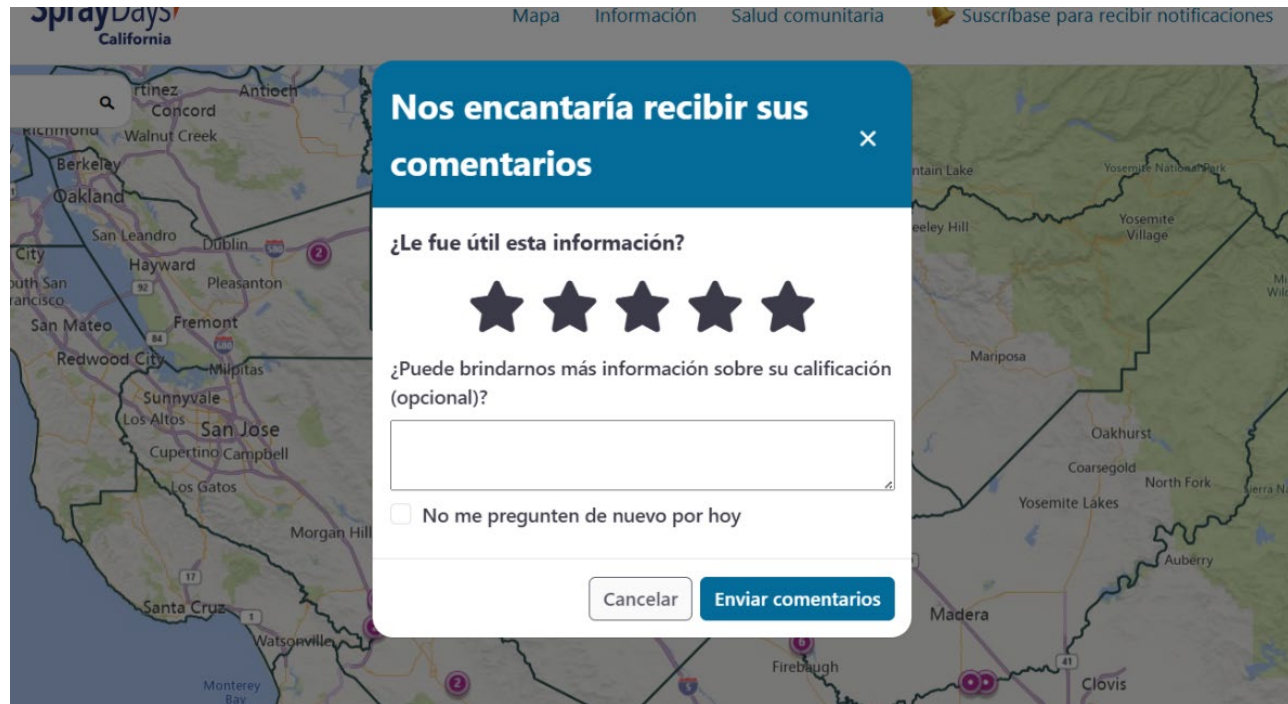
SprayDays California

Mapa Información Salud comunitaria Suscríbase para recibir notificaciones

Nos encantaría recibir sus comentarios

×

¿Le fue útil esta información?

¿Puede brindarnos más información sobre su calificación (opcional)?

No me pregunten de nuevo por hoy

Cancelar Enviar comentarios

Martinez Antioch Concord Richmond Walnut Creek Berkeley Oakland San Leandro Dublin Daly City Hayward South San Francisco Pleasanton San Mateo Fremont Redwood City Milpitas Sunnyvale Los Altos San Jose Cupertino Campbell Los Gatos Morgan Hill Santa Cruz Watsonville Monterey Bay Firebaugh Madera Clovis Auberry North Fork Coarsegold Oakhurst Yosemite Lakes Mariposa Yosemite Village Yosemite National Park Mountain Lake Greeley Hill Sierra Na